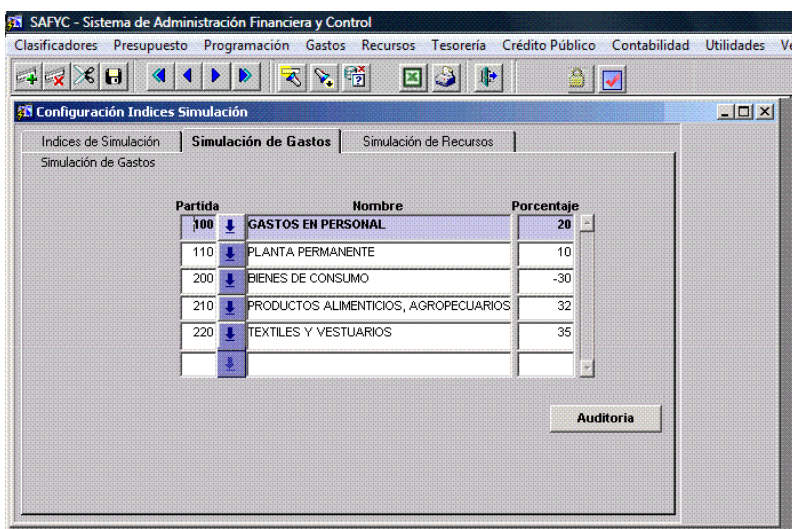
SAFYC - Sistema de Administración Financiera y Control

Clasificadores Presupuesto Programación Gastos Recursos Tesorería Crédito Público Contabilidad Utilidades V

Configuración Indices Simulación

Indices de Simulación | Simulación de Gastos | Simulación de Recursos

Simulación de Gastos

| Partida | Nombre | Porcentaje |
|---|---|---|
| 100 | GASTOS EN PERSONAL | 20 |
| 110 | PLANTA PERMANENTE | 10 |
| 200 | BIENES DE CONSUMO | -30 |
| 210 | PRODUCTOS ALIMENTICIOS, AGROPECUARIOS | 32 |
| 220 | TEXTILES Y VESTUARIOS | 35 |
| | | |

Auditoria